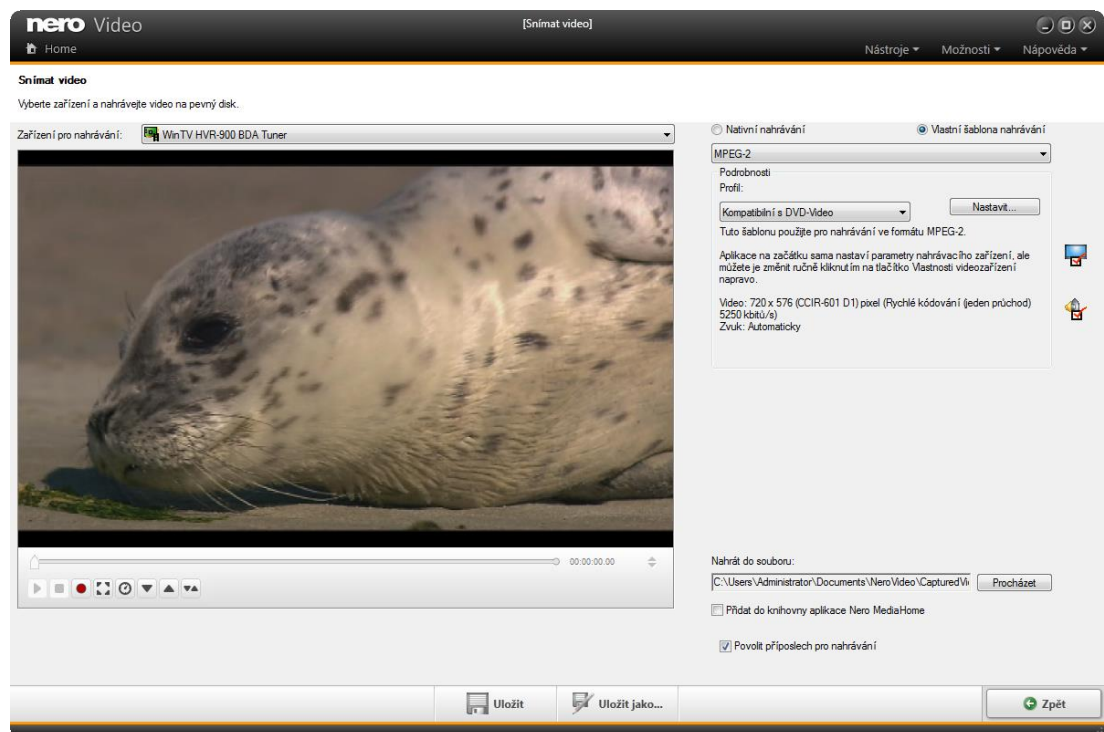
nero Video
[Snímat video]
Home
Nástroje ▾ Možnosti ▾ Nápověda ▾

Snímat video

Vyberte zařízení a nahrávejte video na pevný disk.

Zařízení pro nahrávání: WinTV HVR-900 BDA Tuner

00:00:00.00

Nativní nahrávání
Vlastní šablona nahrávání
MPEG-2
Podrobnosti
Profil:
Kompatibilní s DVD-Video
Nastavit...
Tuto šablonu použijte pro nahrávání ve formátu MPEG-2.

Aplikace na začátku sama nastaví parametry nahrávacího zařízení, ale můžete je změnit ručně kliknutím na tlačítko Vlastnosti videozařízení napravo.

Video: 720 x 576 (CCIR-601 D1) pixel (Rychlé kódování (jeden průchod) 5250 kbitů/s)
Zvuk: Automaticky

Nahrát do souboru:
C:\Users\Administrator\Documents\NeroVideo\CapturedVi
Procházet
Přidat do knihovny aplikace Nero MediaHome
Povolit příposlech pro nahrávání

Uložit
Uložit jako...
Zpět